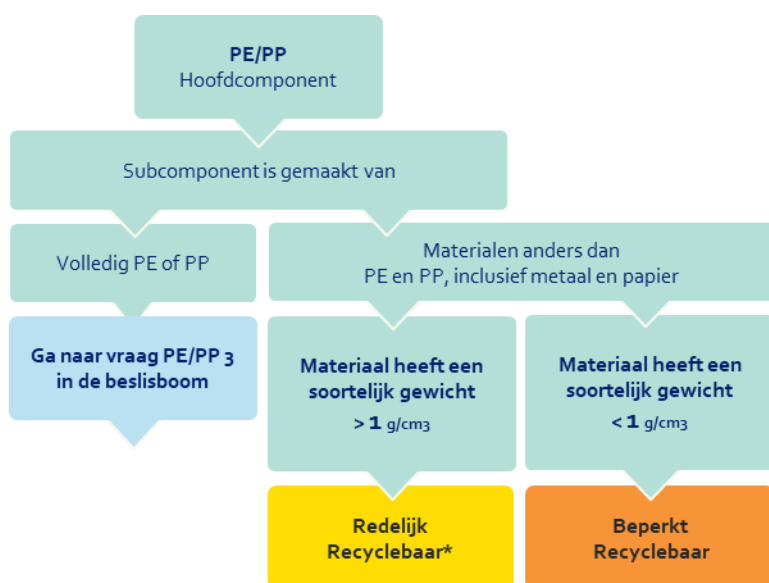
PE/PP
Hoofdcomponent

Subcomponent is gemaakt van

Volledig PE of PP

Materialen anders dan PE en PP, inclusief metaal en papier

Ga naar vraag PE/PP 3 in de beslisboom

Materiaal heeft een soortelijk gewicht
> 1 g/cm3

Materiaal heeft een soortelijk gewicht
< 1 g/cm3

Redelijk Recyclebaar*

Beperkt Recyclebaar